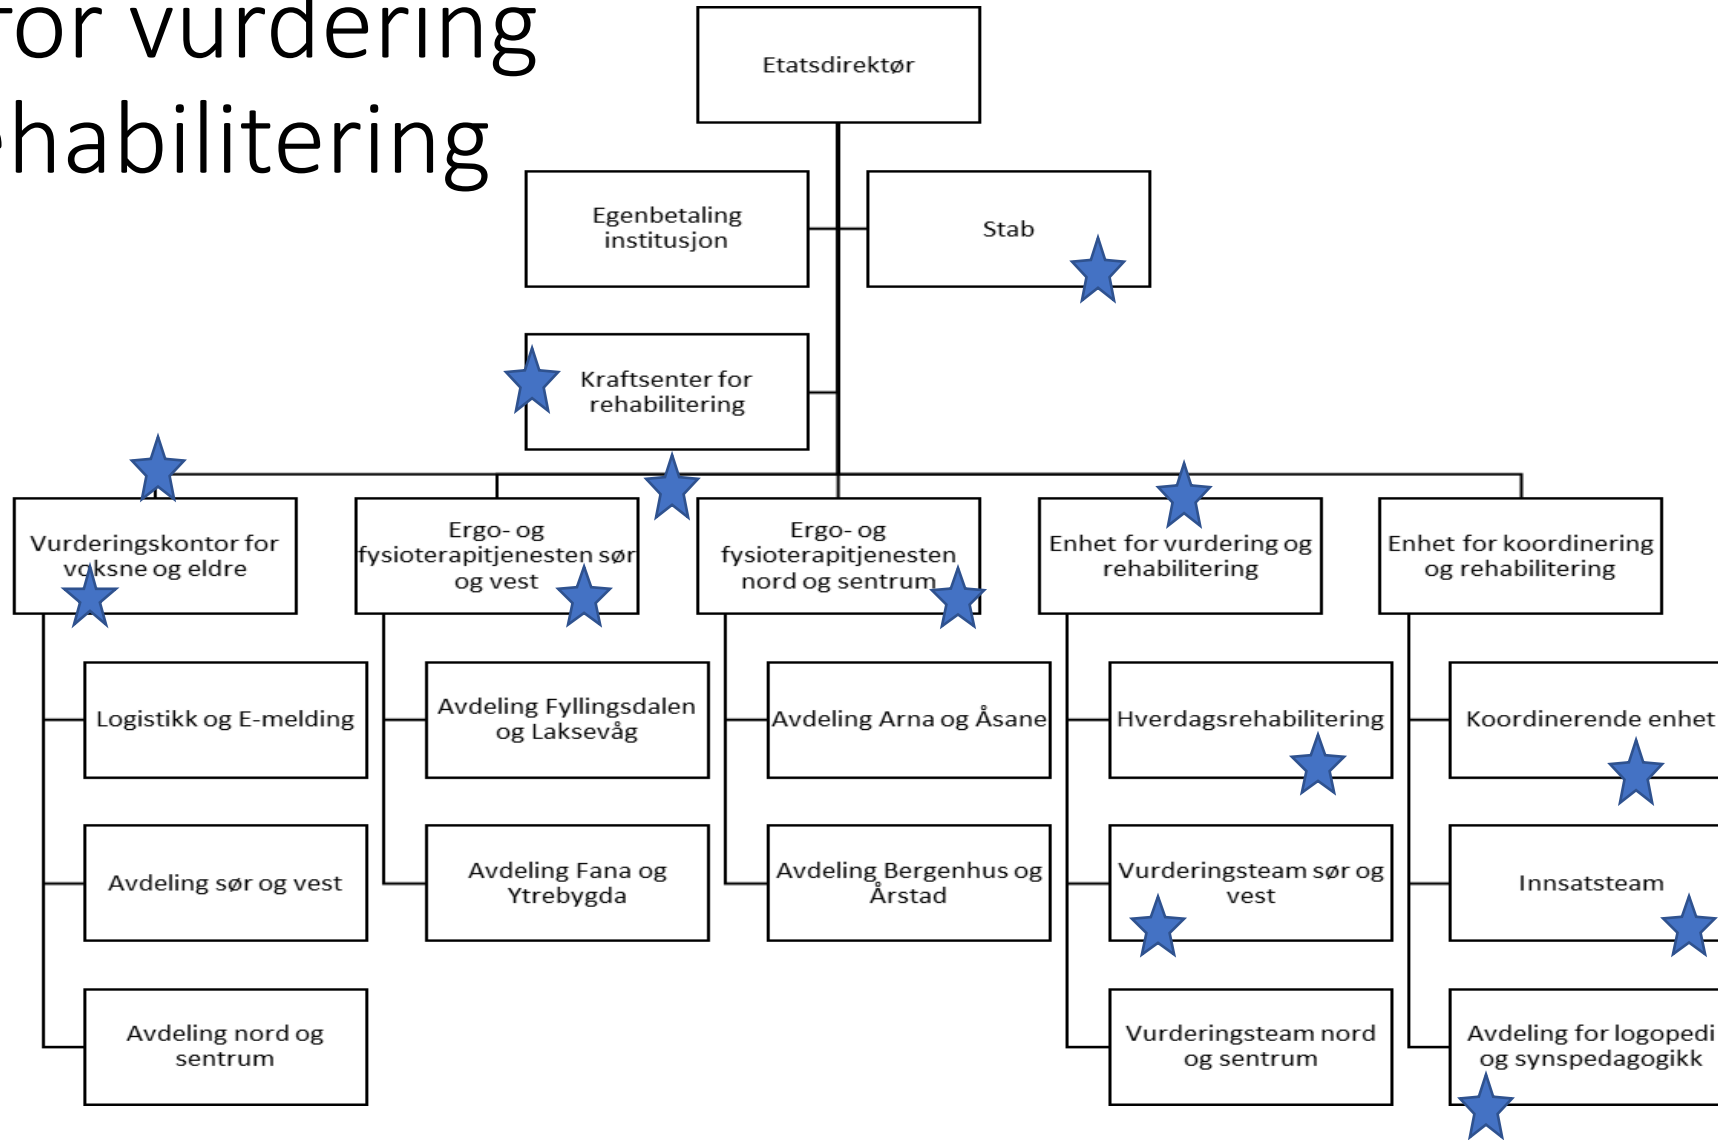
for vurdering
habilitering

Etatsdirektør

Egenbetaling institusjon

Stab

Kraftsenter for rehabilitering

Vurderingskontor for voksne og eldre

Ergo- og fysioterapitjenesten sør og vest

Ergo- og fysioterapitjenesten nord og sentrum

Enhet for vurdering og rehabilitering

Enhet for koordinering og rehabilitering

Logistikk og E-melding

Avdeling sør og vest

Avdeling nord og sentrum

Avdeling Fyllingsdalen og Laksevåg

Avdeling Fana og Ytrebygda

Avdeling Arna og Åsane

Avdeling Bergenhus og Årstad

Hverdagsrehabilitering

Vurderingsteam sør og vest

Vurderingsteam nord og sentrum

Koordinerende enhet

Innsatsteam

Avdeling for logopedi og synspedagogikk